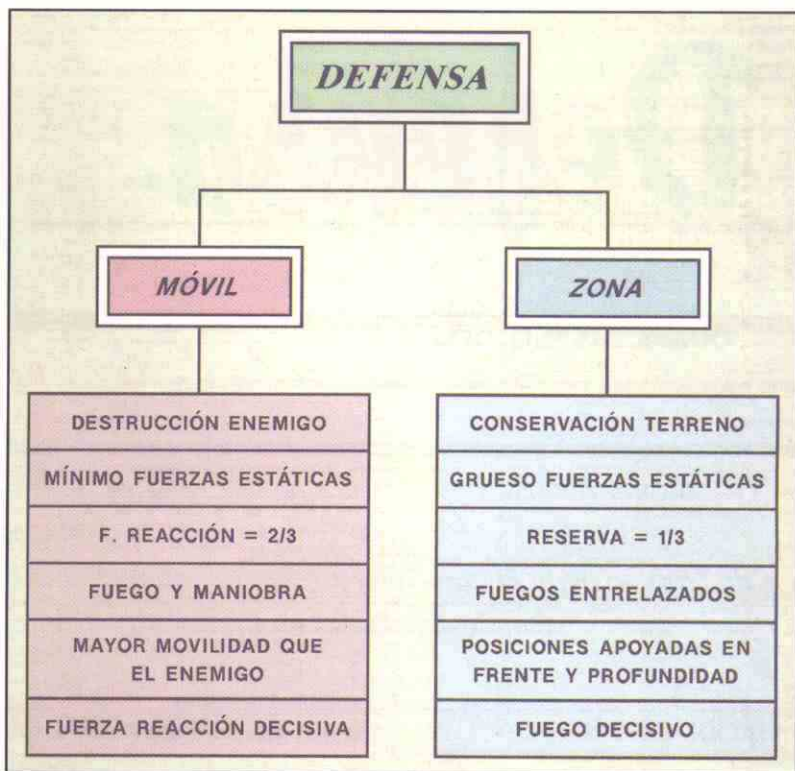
DEFENSA

MÓVIL

DESTRUCCIÓN ENEMIGO

MÍNIMO FUERZAS ESTÁTICAS

F. REACCIÓN = 2/3

FUEGO Y MANIOBRA

MAYOR MOVILIDAD QUE EL ENEMIGO

FUERZA REACCIÓN DECISIVA

ZONA

CONSERVACIÓN TERRENO

GRUESO FUERZAS ESTÁTICAS

RESERVA = 1/3

FUEGOS ENTRELAZADOS

POSICIONES APOYADAS EN FRENTE Y PROFUNDIDAD

FUEGO DECISIVO